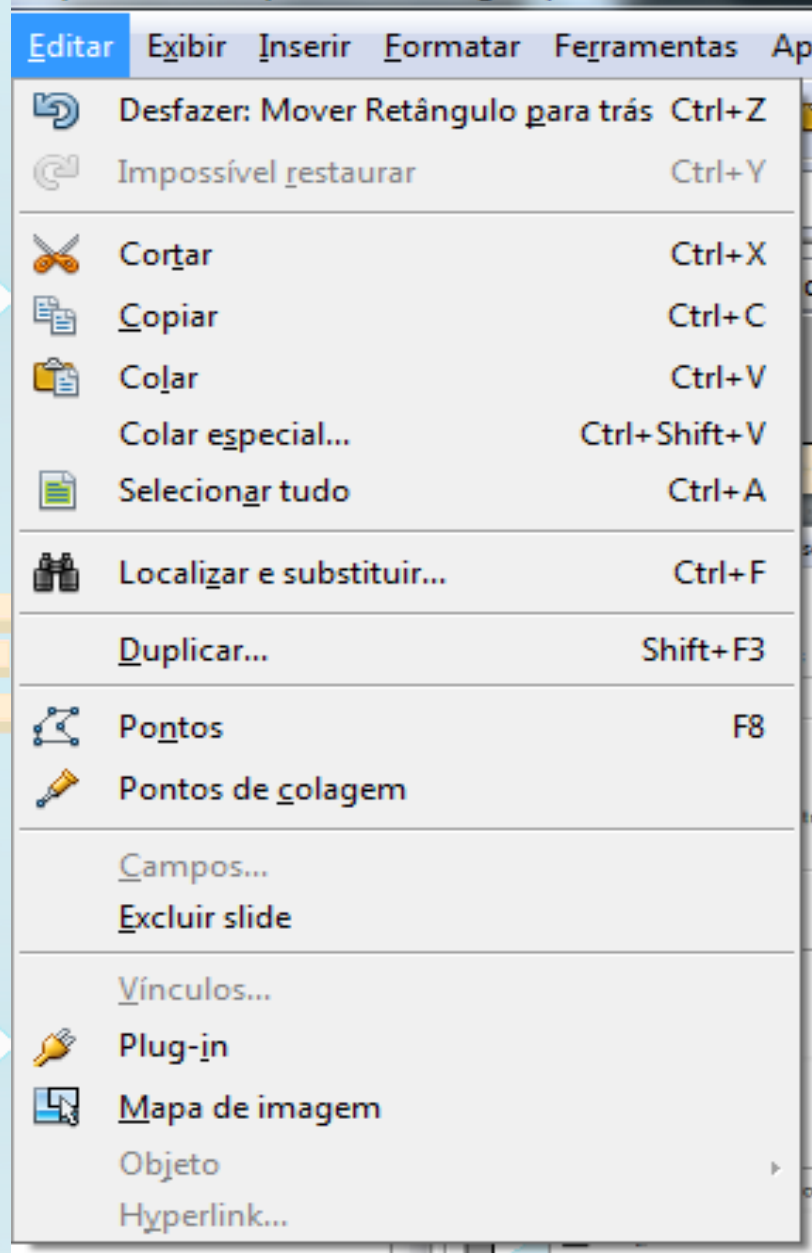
Editar Exibir Inserir Formatar Ferramentas Ap

Desfazer: Mover Retângulo para trás Ctrl+Z
Impossível restaurar Ctrl+Y

Cortar Ctrl+X
Copiar Ctrl+C
Colar Ctrl+V
Colar especial... Ctrl+Shift+V
Selecionar tudo Ctrl+A

Localizar e substituir... Ctrl+F

Duplicar... Shift+F3

Pontos F8
Pontos de colagem

Campos...
Excluir slide

Vínculos...
Plug-in
Mapa de imagem
Objeto
Hyperlink...